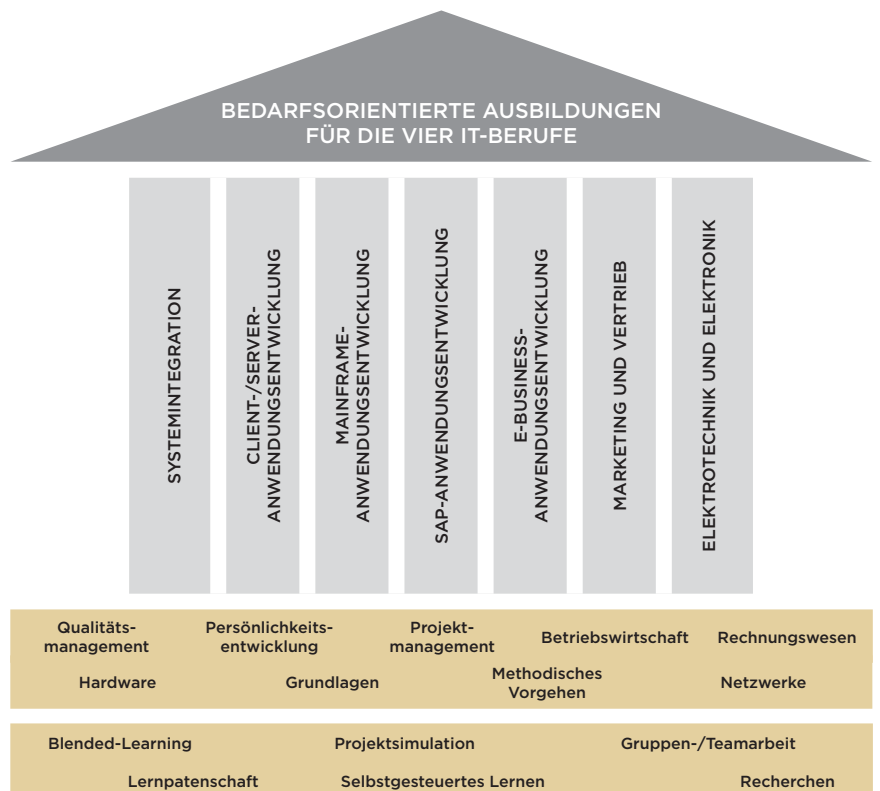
BEDARFSORIENTIERTE AUSBILDUNGEN
FÜR DIE VIER IT-BERUFE

SYSTEMINTEGRATION

CLIENT-/SERVER-ANWENDUNGSENTWICKLUNG

MAINFRAME-ANWENDUNGSENTWICKLUNG

SAP-ANWENDUNGSENTWICKLUNG

E-BUSINESS-ANWENDUNGSENTWICKLUNG

MARKETING UND VERTRIEB

ELEKTROTECHNIK UND ELEKTRONIK

Qualitätsmanagement
Persönlichkeitsentwicklung
Projektmanagement
Betriebswirtschaft
Rechnungswesen
Hardware
Grundlagen
Methodisches Vorgehen
Netzwerke

Blended-Learning
Projektsimulation
Gruppen-/Teamarbeit
Lernpatenschaft
Selbstgesteuertes Lernen
Recherchen